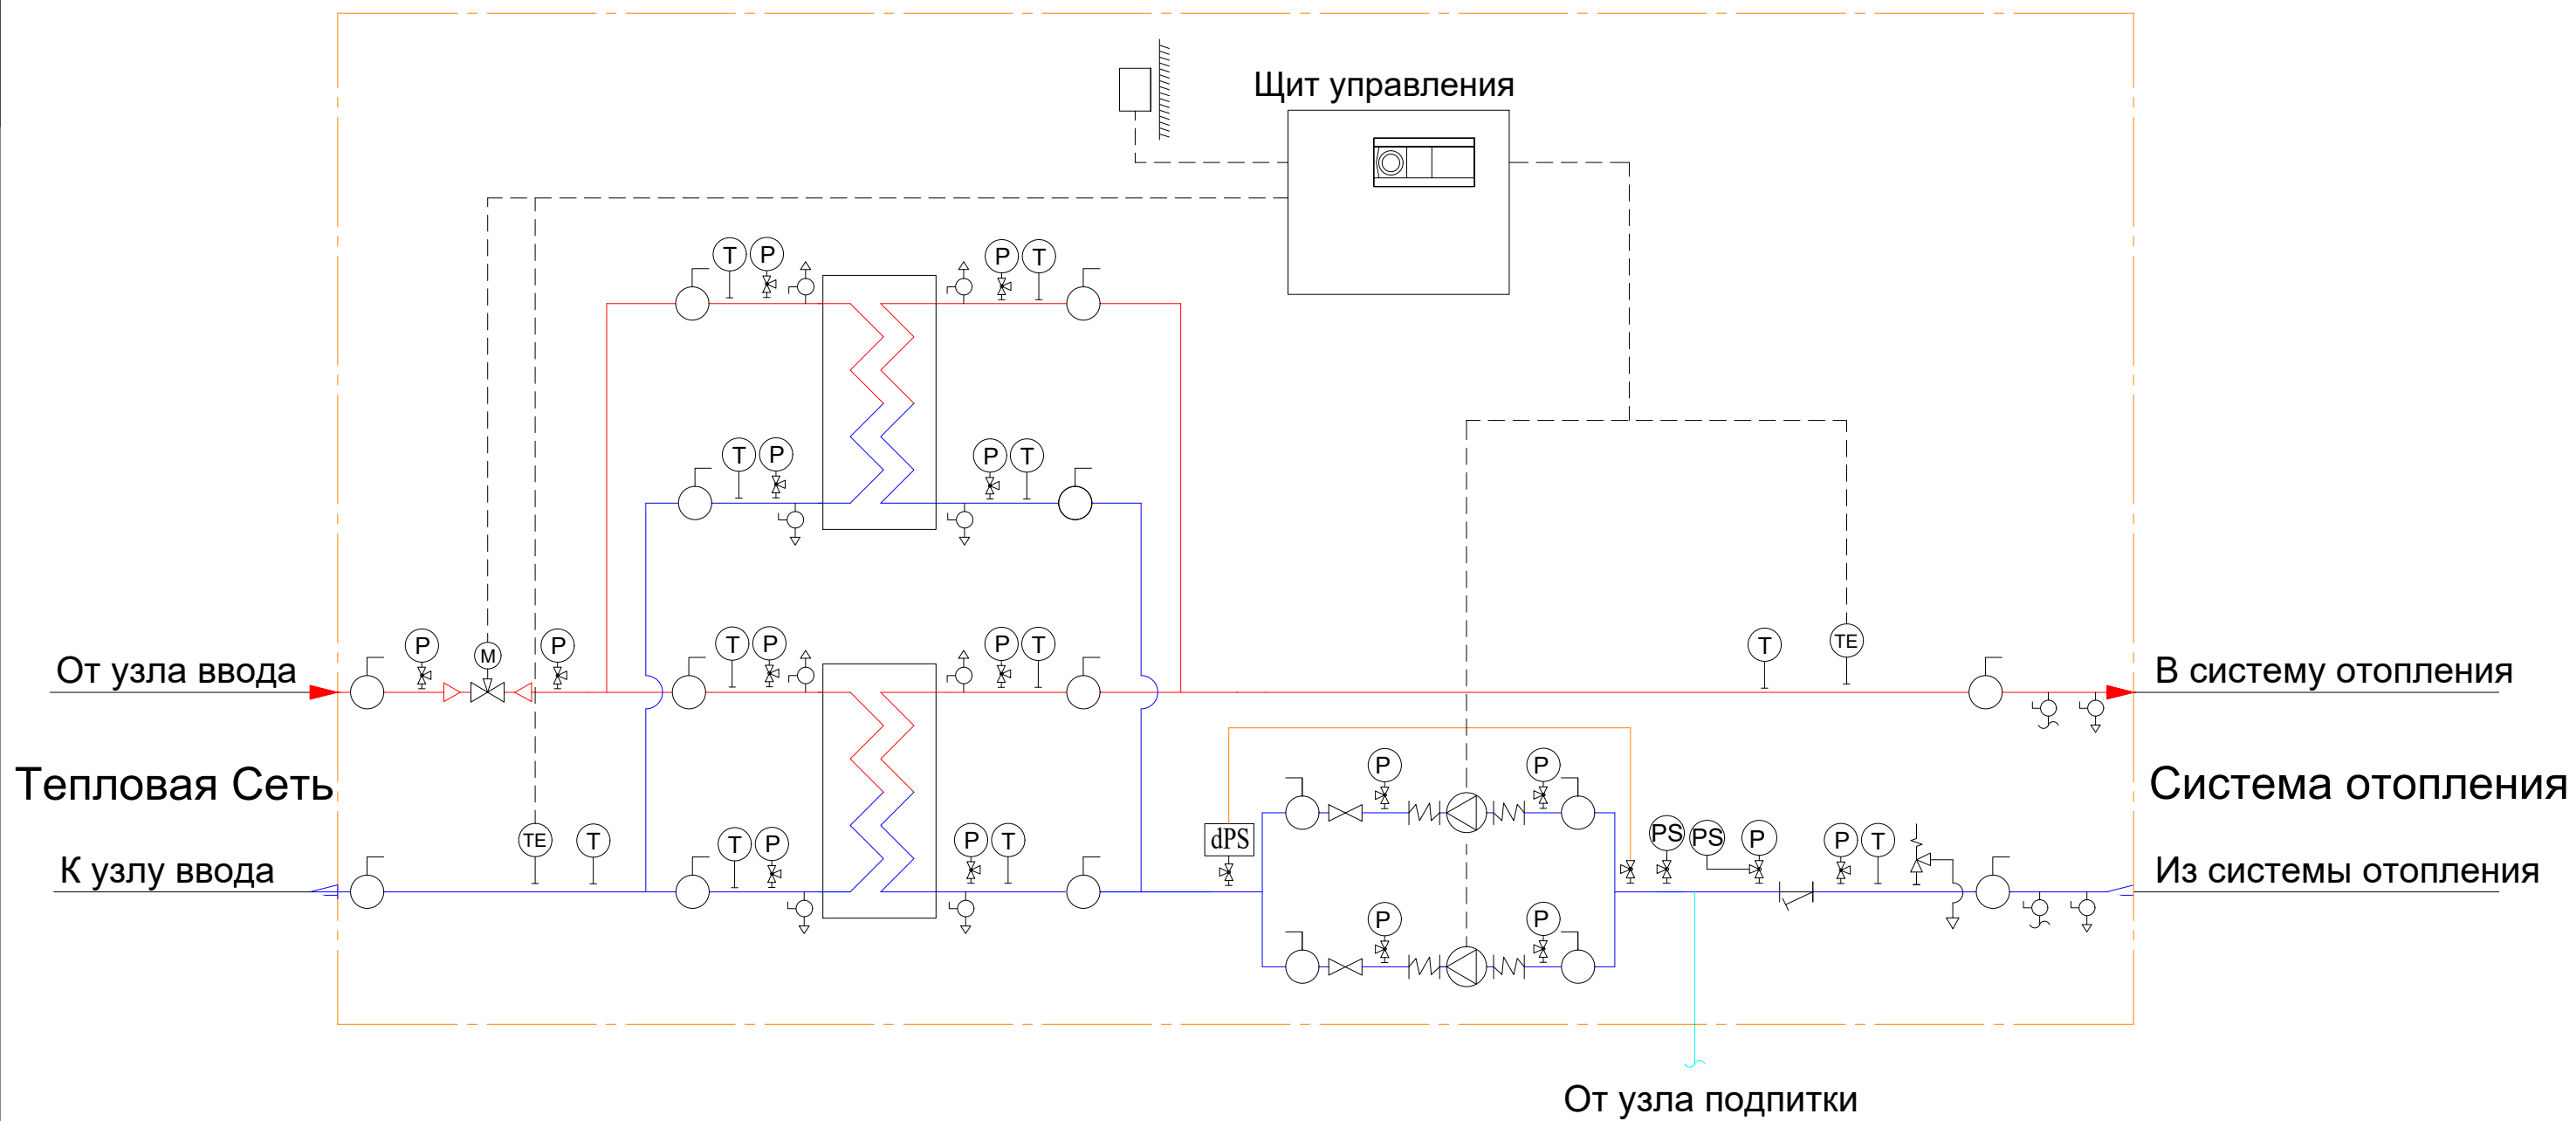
Щит управления

T P P T

T P P T

От узла ввода P M P T P P T T TE В систему отопления

Тепловая Сеть

Система отопления

TE T T P P T dPS P P PS PS P P T

К узлу ввода Из системы отопления

P P

От узла подпитки